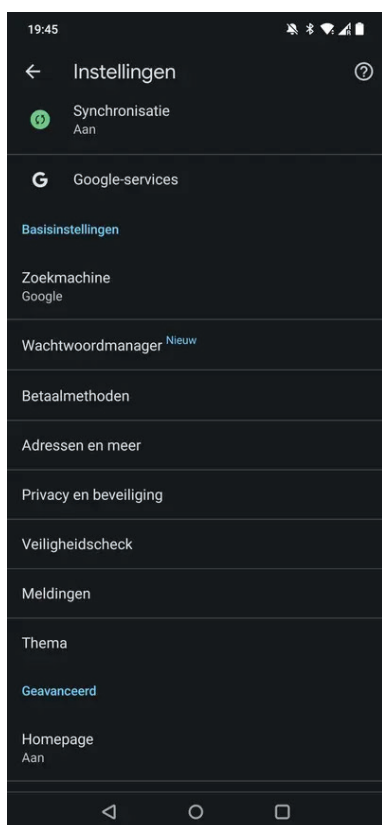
19:45

Instellingen

Synchronisatie
Aan

Google-services

Basisinstellingen

Zoekmachine
Google

Wachtwoordmanager Nieuw

Betaalmethoden

Adressen en meer

Privacy en beveiliging

Veiligheidscheck

Meldingen

Thema

Geavanceerd

Homepage
Aan